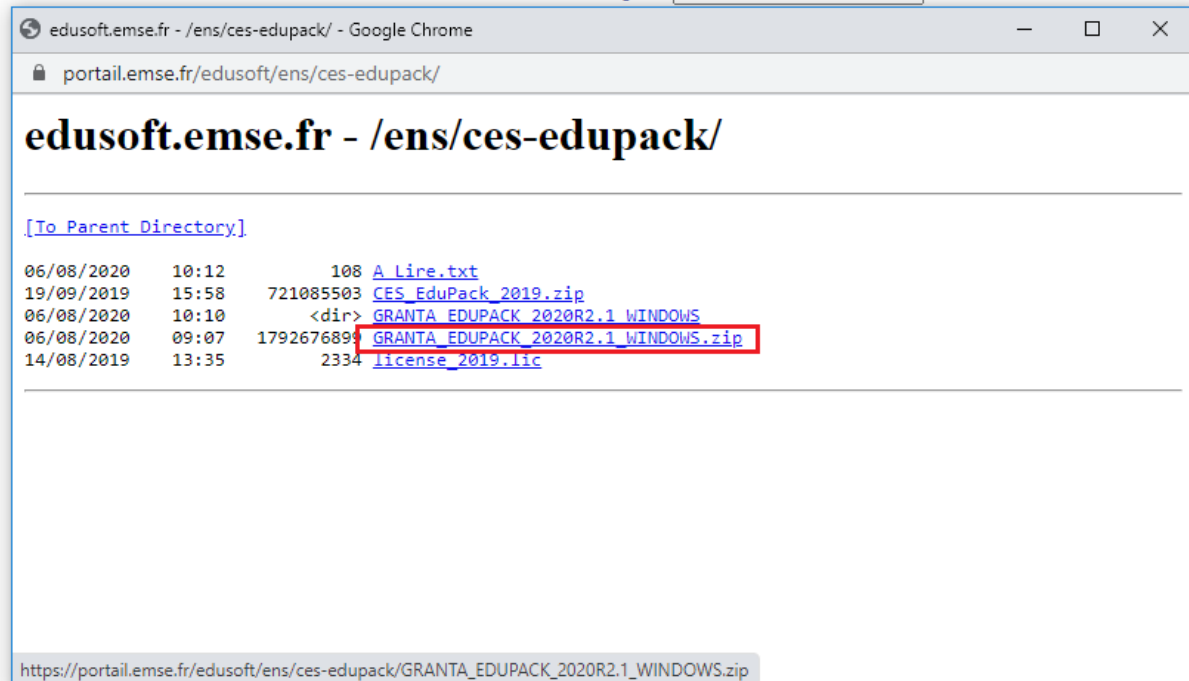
edusoft.emse.fr - /ens/ces-edupack/ - Google Chrome

portail.emse.fr/edusoft/ens/ces-edupack/

edusoft.emse.fr - /ens/ces-edupack/

[To Parent Directory]

| | | | |
|---|---|---|---|
| 06/08/2020 | 10:12 | 108 | A Lire.txt |
| 19/09/2019 | 15:58 | 721085503 | CES_EduPack_2019.zip |
| 06/08/2020 | 10:10 | <dir> | GRANTA_EDUPACK_2020R2.1_WINDOWS |
| 06/08/2020 | 09:07 | 1792676899 | GRANTA_EDUPACK_2020R2.1_WINDOWS.zip |
| 14/08/2019 | 13:35 | 2334 | license_2019.lic |

https://portail.emse.fr/edusoft/ens/ces-edupack/GRANTA_EDUPACK_2020R2.1_WINDOWS.zip